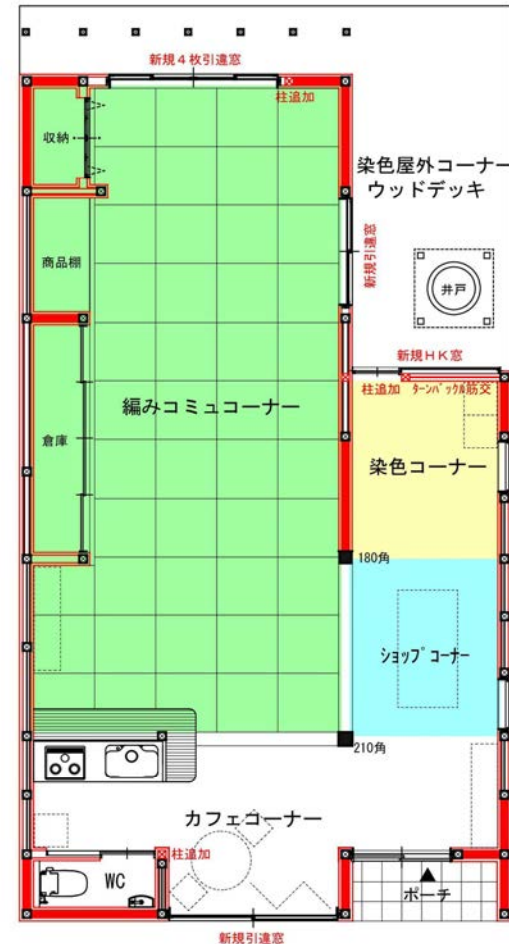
新規４枚引違窓
柱追加
収納
染色屋外コーナー
ウッドデッキ
商品棚
新規引違窓
井戸
新規ＨＫ窓
柱追加
ターンバックル筋交
編みコミュコーナー
倉庫
染色コーナー
180角
ショップコーナー
210角
カフェコーナー
柱追加
WC
ポーチ
新規引違窓